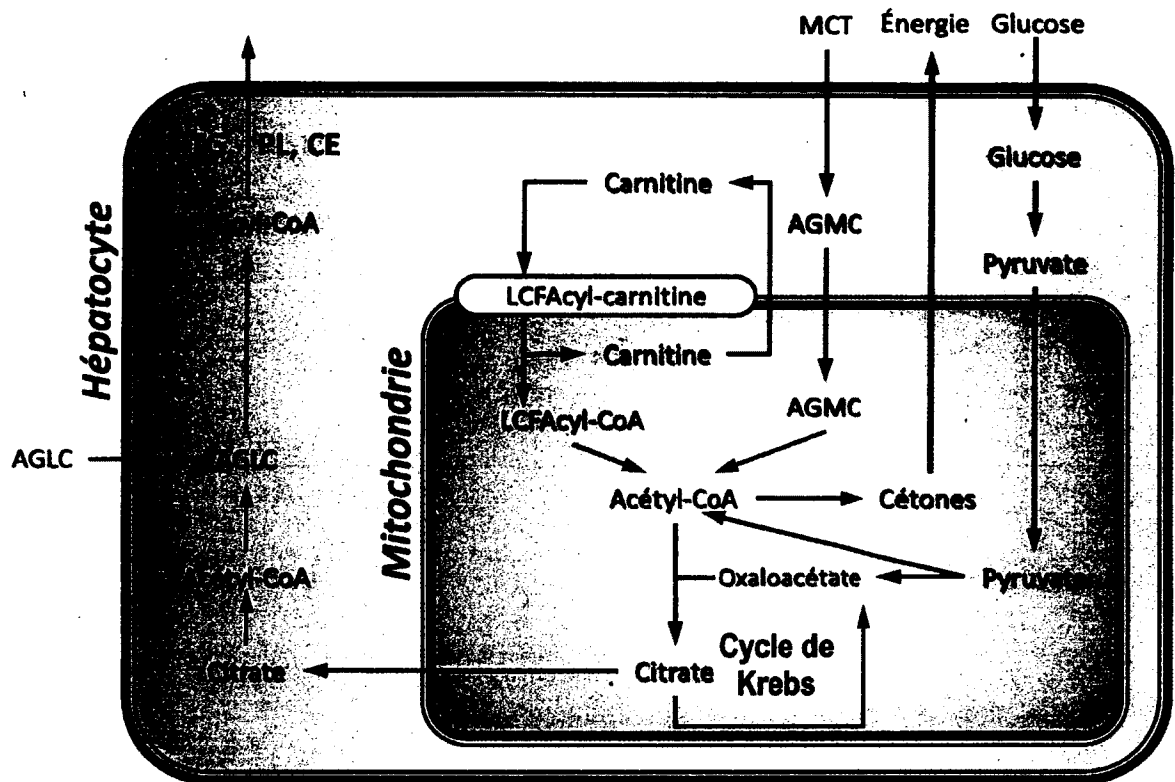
MCT Énergie Glucose

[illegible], PL, CE

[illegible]CoA

Hépatocyte

AGLC

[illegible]

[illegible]-CoA

Citrate

Carnitine

LCFAcyl-carnitine

Carnitine

LCFAcyl-CoA

Mitochondrie

AGMC

AGMC

Acétyl-CoA

Cétones

Oxaloacétate

Citrate

Cycle de Krebs

Glucose

Pyruvate

Pyruvate